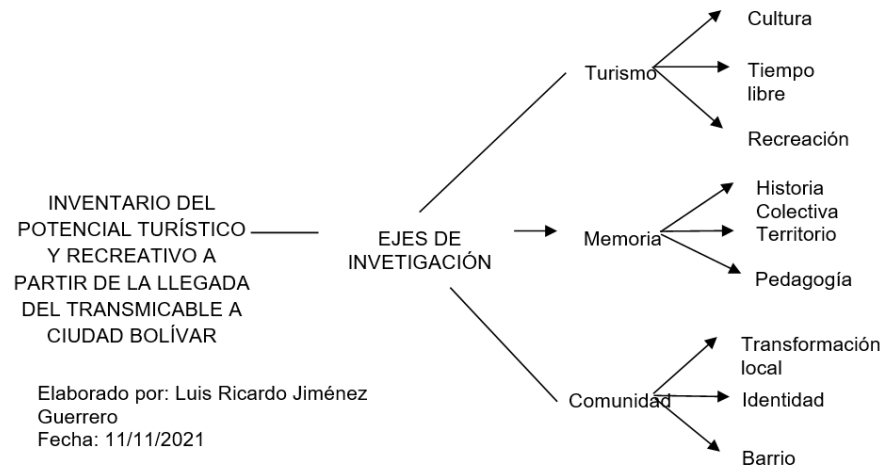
INVENTARIO DEL POTENCIAL TURÍSTICO Y RECREATIVO A PARTIR DE LA LLEGADA DEL TRANSMICABLE A CIUDAD BOLÍVAR

EJES DE INVETIGACIÓN

Turismo

Cultura

Tiempo libre

Recreación

Memoria

Historia Colectiva

Territorio

Pedagogía

Comunidad

Transformación local

Identidad

Barrio

Elaborado por: Luis Ricardo Jiménez Guerrero
Fecha: 11/11/2021